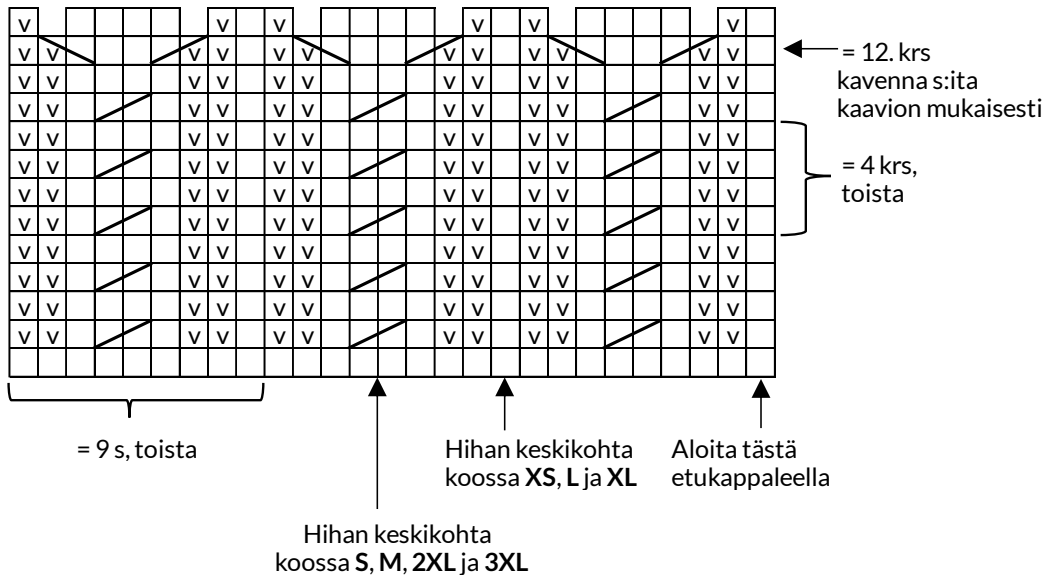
= 12. krs
kavenna s:ita
kaavion mukaisesti

= 4 krs,
toista

= 9 s, toista

Hihan keskikohta
koossa **XS**, **L** ja **XL**

Aloita tästä
etukappaleella

Hihan keskikohta
koossa **S**, **M**, **2XL** ja **3XL**